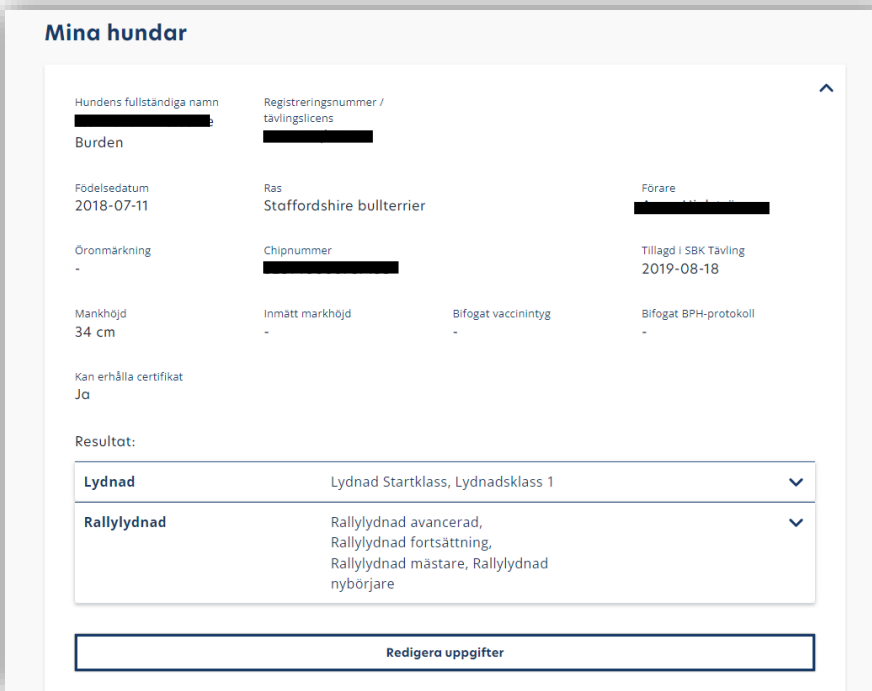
Mina hundar

Hundens fullständiga namn
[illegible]e
Burden

Registreringsnummer / tävlingslicens
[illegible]

Födelsedatum
2018-07-11

Ras
Staffordshire bullterrier

Förare
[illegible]

Öronmärkning
-

Chipnummer
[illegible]

Tillagd i SBK Tävling
2019-08-18

Mankhöjd
34 cm

Inmätt markhöjd
-

Bifogat vaccinintyg
-

Bifogat BPH-protokoll
-

Kan erhålla certifikat
Ja

Resultat:

| | |
|---|---|
| Lydnad | Lydnad Startklass, Lydnadsklass 1 |
| Rallylydnad | Rallylydnad avancerad, Rallylydnad fortsättning, Rallylydnad mästare, Rallylydnad nybörjare |

Redigera uppgifter